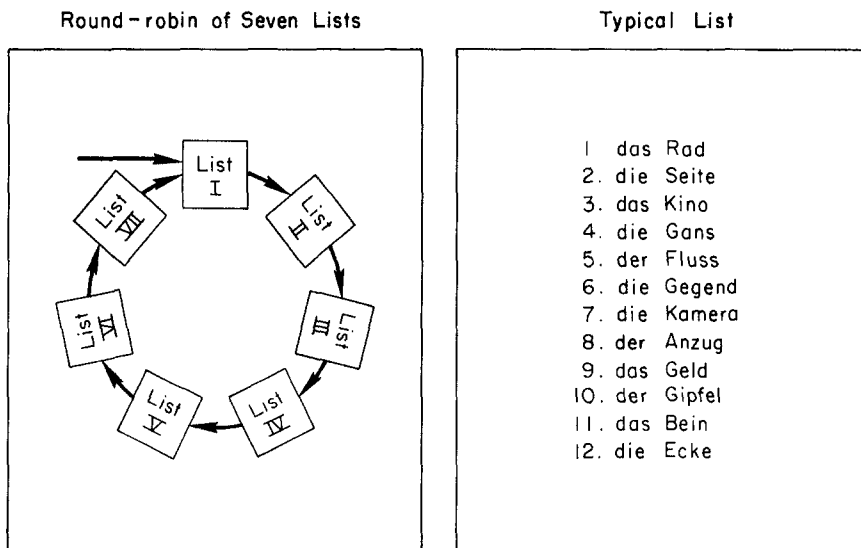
Round-robin of Seven Lists

List I

List II

List III

List IV

List V

List VI

List VII

Typical List

1 das Rad
2. die Seite
3. das Kino
4. die Gans
5. der Fluss
6. die Gegend
7. die Kamera
8. der Anzug
9. das Geld
10. der Gipfel
11. das Bein
12. die Ecke